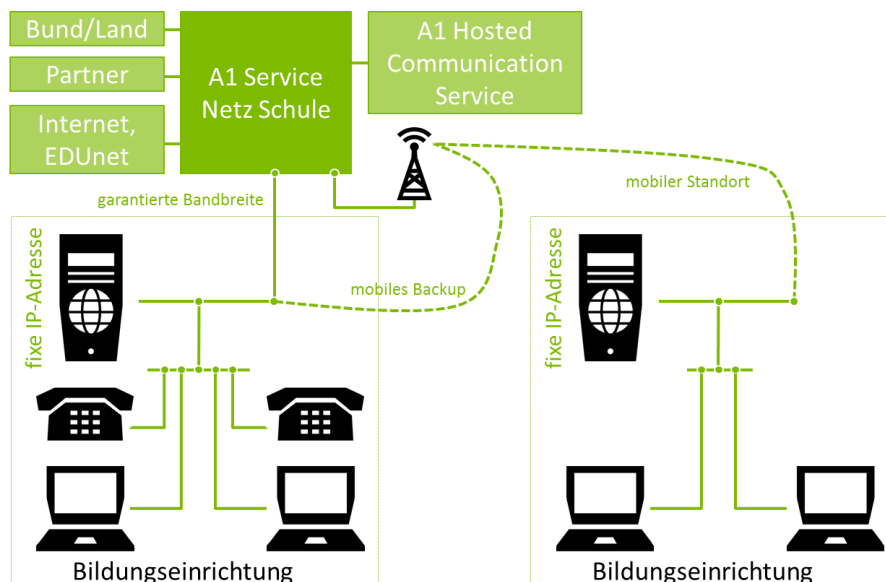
Bund/Land

Partner

Internet, EDUnet

A1 Service Netz Schule

A1 Hosted Communication Service

garantierte Bandbreite

mobiler Standort

fixe IP-Adresse

mobiles Backup

fixe IP-Adresse

Bildungseinrichtung

Bildungseinrichtung